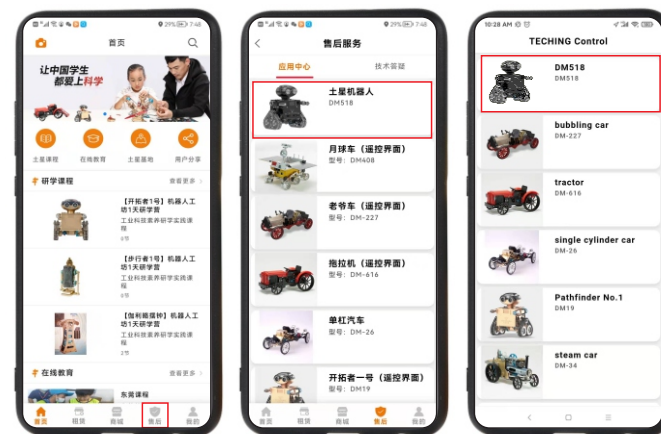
29% 7:48

首页

让中国学生都爱上科学

土星课程　在线教育　土星集装　用户分享

研学课程　查看更多

【开拓者1号】机器人工坊1天研学营
工业科技素养研学实践课程
8节

【步行者1号】机器人工坊1天研学营
工业科技素养研学实践课程
8节

【伽利略摆钟】机器人工坊1天研学营
工业科技素养研学实践课程
5节

在线教育　查看更多

东莞课程

首页　租赁　商城　售后　我的

29% 7:48

售后服务

应用中心　技术答疑

土星机器人
DM518

月球车（遥控界面）
型号：DM408

老爷车（遥控界面）
型号：DM-227

拖拉机（遥控界面）
型号：DM-616

单缸汽车
型号：DM-26

开拓者一号（遥控界面）
型号：DM19

首页　租赁　商城　售后　我的

10:28 AM

TECHING Control

DM518
DM518

bubbling car
DM-227

tractor
DM-616

single cylinder car
DM-26

Pathfinder No.1
DM19

steam car
DM-34